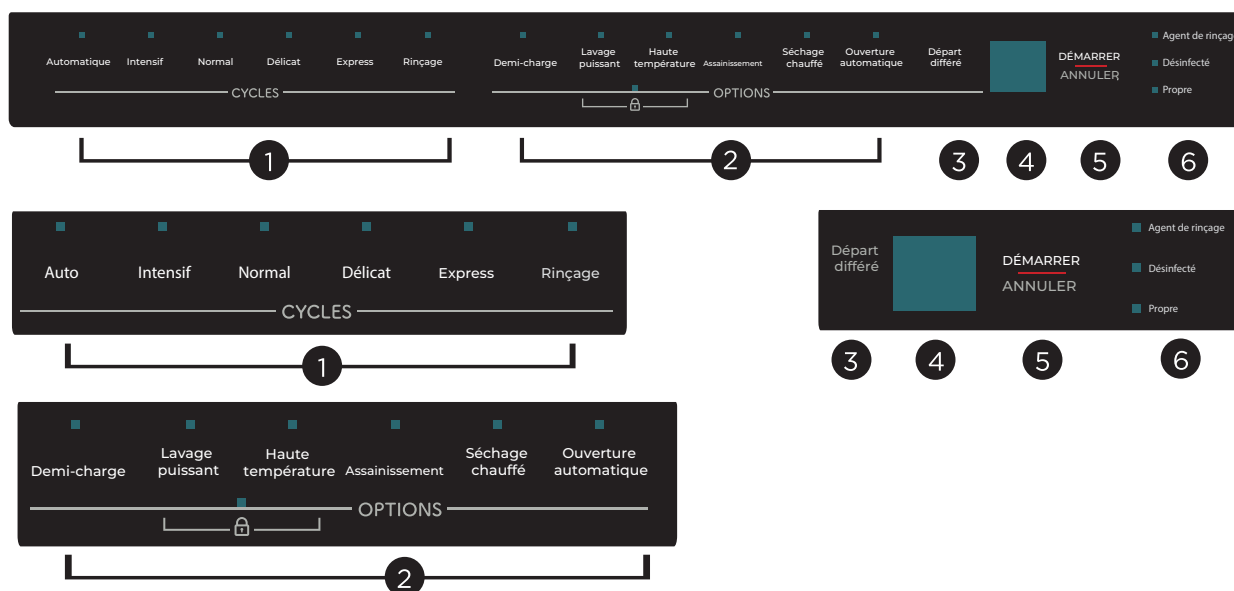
Automatique Intensif Normal Délicat Express Rinçage

CYCLES

Demi-charge Lavage puissant Haute température Assainissement Séchage chauffé Ouverture automatique Départ différé

OPTIONS

DÉMARRER
ANNULER

Agent de rinçage
Désinfecté
Propre

1 2 3 4 5 6

Auto Intensif Normal Délicat Express Rinçage

CYCLES

1

Départ différé

DÉMARRER
ANNULER

Agent de rinçage
Désinfecté
Propre

3 4 5 6

Demi-charge Lavage puissant Haute température Assainissement Séchage chauffé Ouverture automatique

OPTIONS

2